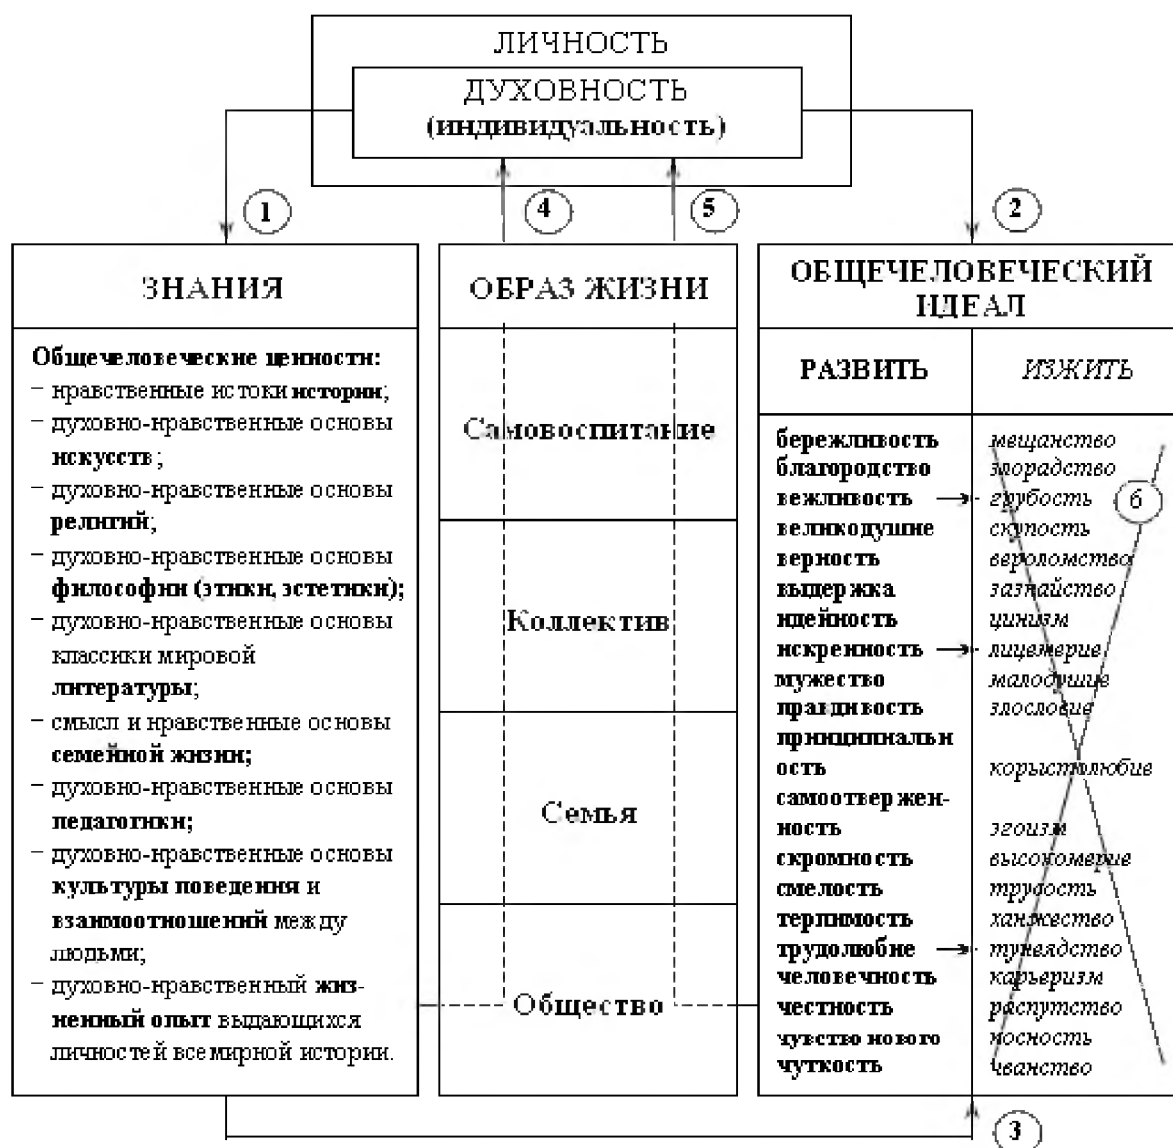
ЛИЧНОСТЬ

ДУХОВНОСТЬ
(индивидуальность)

1

4

5

2

ЗНАНИЯ

Общечеловеческие ценности:
– нравственные истоки истории;
– духовно-нравственные основы искусств;
– духовно-нравственные основы религий;
– духовно-нравственные основы философии (этики, эстетики);
– духовно-нравственные основы классики мировой литературы;
– смысл и нравственные основы семейной жизни;
– духовно-нравственные основы педагогики;
– духовно-нравственные основы культуры поведения и взаимоотношений между людьми;
– духовно-нравственный жизненный опыт выдающихся личностей всемирной истории.

ОБРАЗ ЖИЗНИ

Самовоспитание

Коллектив

Семья

Общество

ОБЩЕЧЕЛОВЕЧЕСКИЙ ИДЕАЛ

| РАЗВИТЬ | ИЗЖИТЬ |
|---|---|
| бережливость | мещанство |
| благородство | злорадство |
| вежливость | грубость |
| великодушие | скупость |
| верность | вероломство |
| выдержка | зазнайство |
| идейность | цинизм |
| искренность | лицемерие |
| мужество | малодушие |
| правдивость | злословие |
| принципиальность | корыстолюбие |
| самоотверженность | эгоизм |
| скромность | высокомерие |
| смелость | трусость |
| терпимость | ханжество |
| трудолюбие | тунеядство |
| человечность | карьеризм |
| честность | распутство |
| чувство нового | косность |
| чуткость | чванство |

6

3